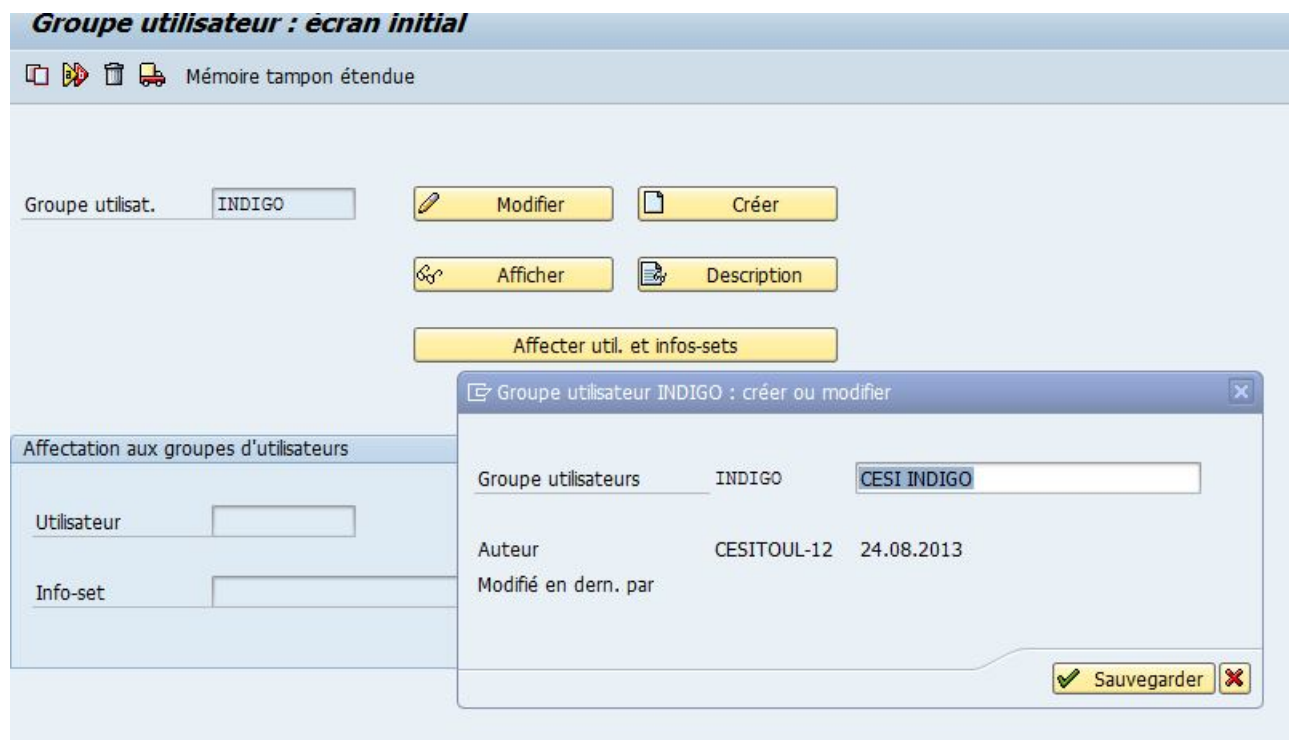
Groupe utilisateur : écran initial

Mémoire tampon étendue

Groupe utilisat. INDIGO

Modifier

Créer

Afficher

Description

Affecter util. et infos-sets

Affectation aux groupes d'utilisateurs

Utilisateur

Info-set

Groupe utilisateur INDIGO : créer ou modifier

Groupe utilisateurs INDIGO CESI INDIGO

Auteur CESITOUL-12 24.08.2013

Modifié en dern. par

Sauvegarder